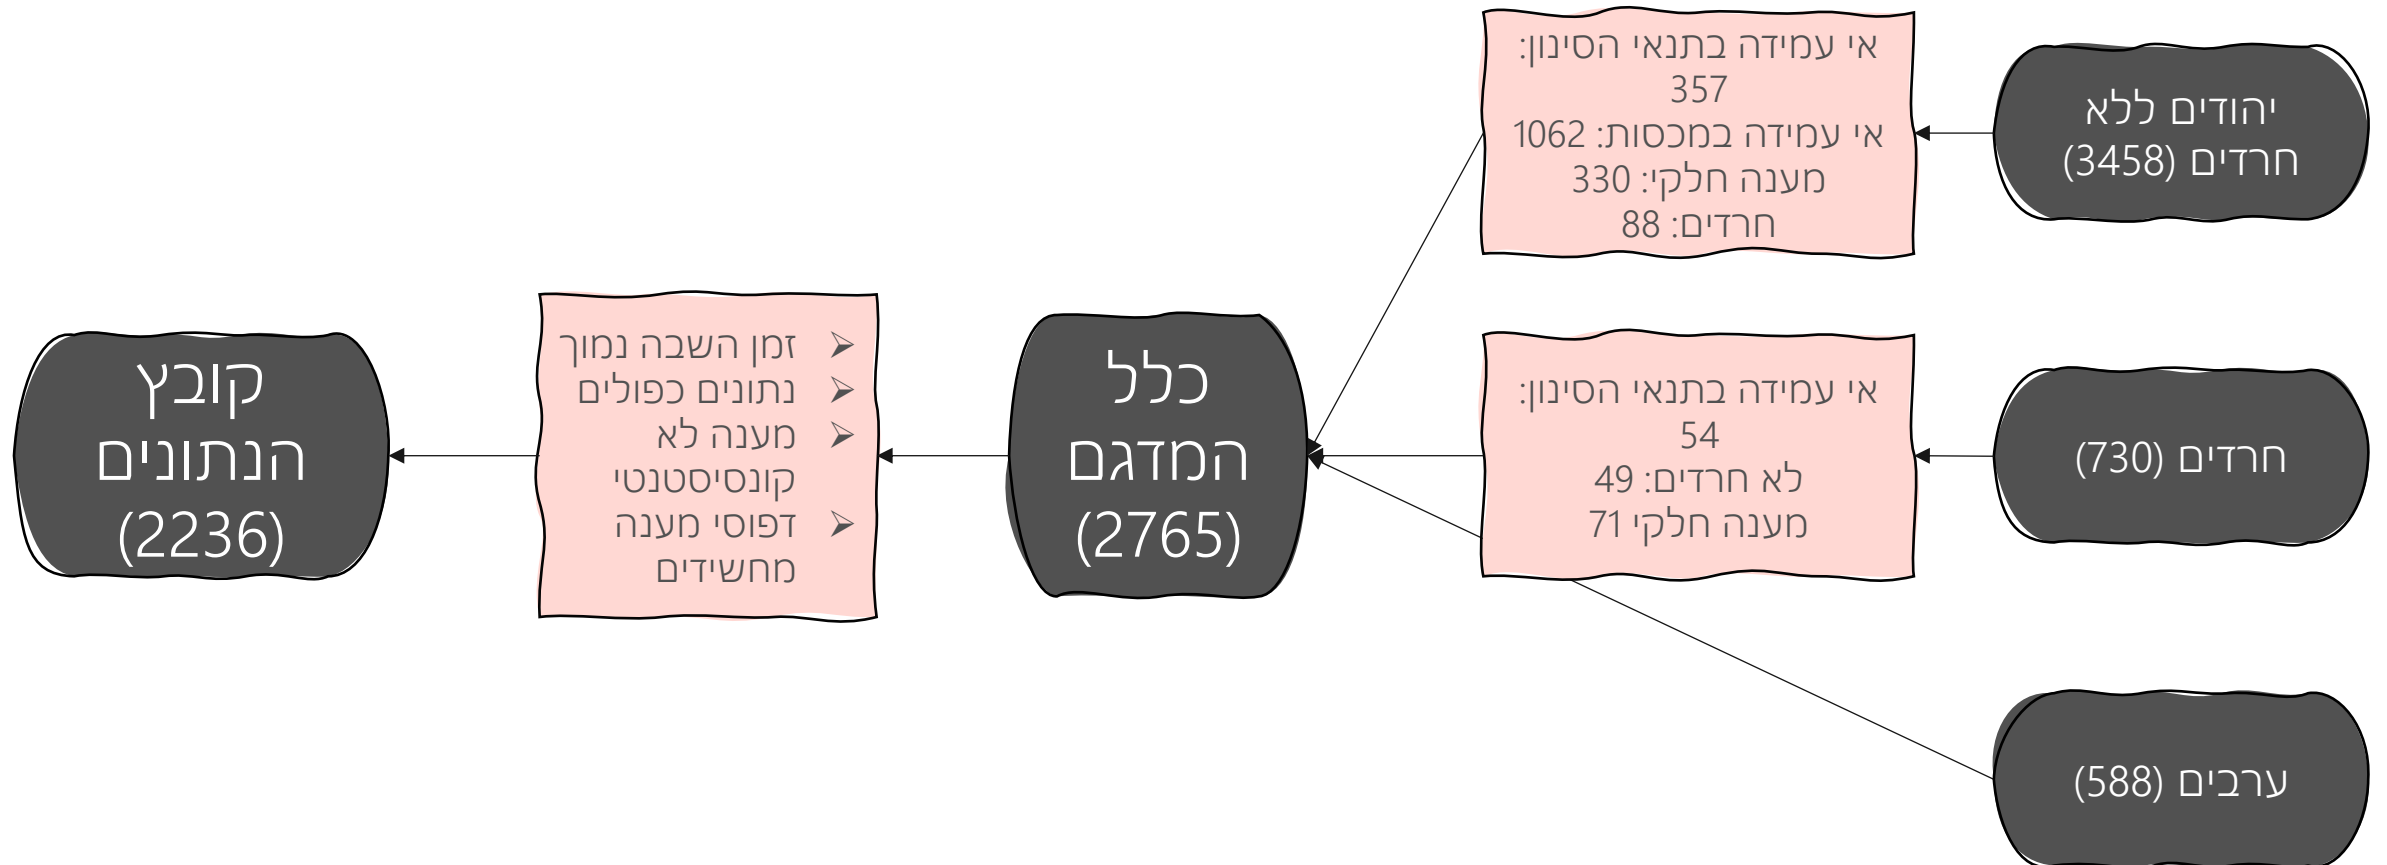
יהודים ללא חרדים (3458)

אי עמידה בתנאי הסינון: 357
אי עמידה במכסות: 1062
מענה חלקי: 330
חרדים: 88

חרדים (730)

אי עמידה בתנאי הסינון: 54
לא חרדים: 49
מענה חלקי 71

ערבים (588)

כלל המדגם (2765)

➢ זמן השבה נמוך
➢ נתונים כפולים
➢ מענה לא קונסיסטנטי
➢ דפוסי מענה מחשידים

קובץ הנתונים (2236)